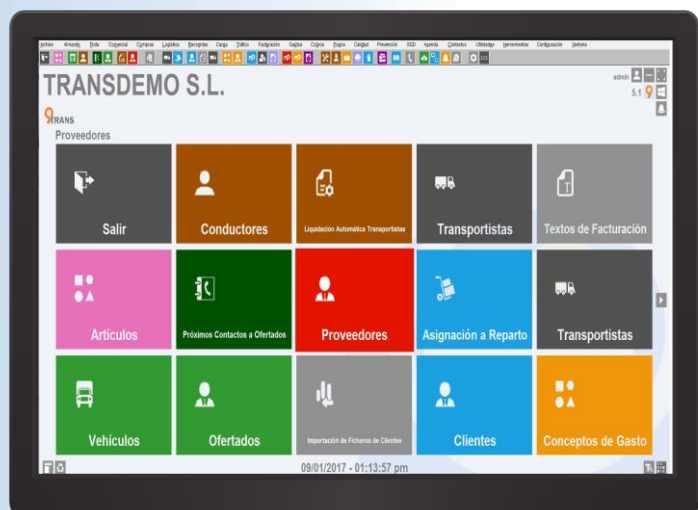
Archivo Almacén Flota Comercial Compras Logística Recogidas Carga Tráfico Facturación Gastos Cobros Pagos Calidad Prevención SGD Agenda Contactos Utilidades Herramientas Configuración Ventana

TRANSDEMO S.L.

admin
5.1

TRANS
Proveedores

Salir
Conductores
Liquidación Automática Transportistas
Transportistas
Textos de Facturación

Artículos
Próximos Contactos a Ofertados
Proveedores
Asignación a Reparto
Transportistas

Vehículos
Ofertados
Importación de Ficheros de Clientes
Clientes
Conceptos de Gasto

09/01/2017 - 01:13:57 pm